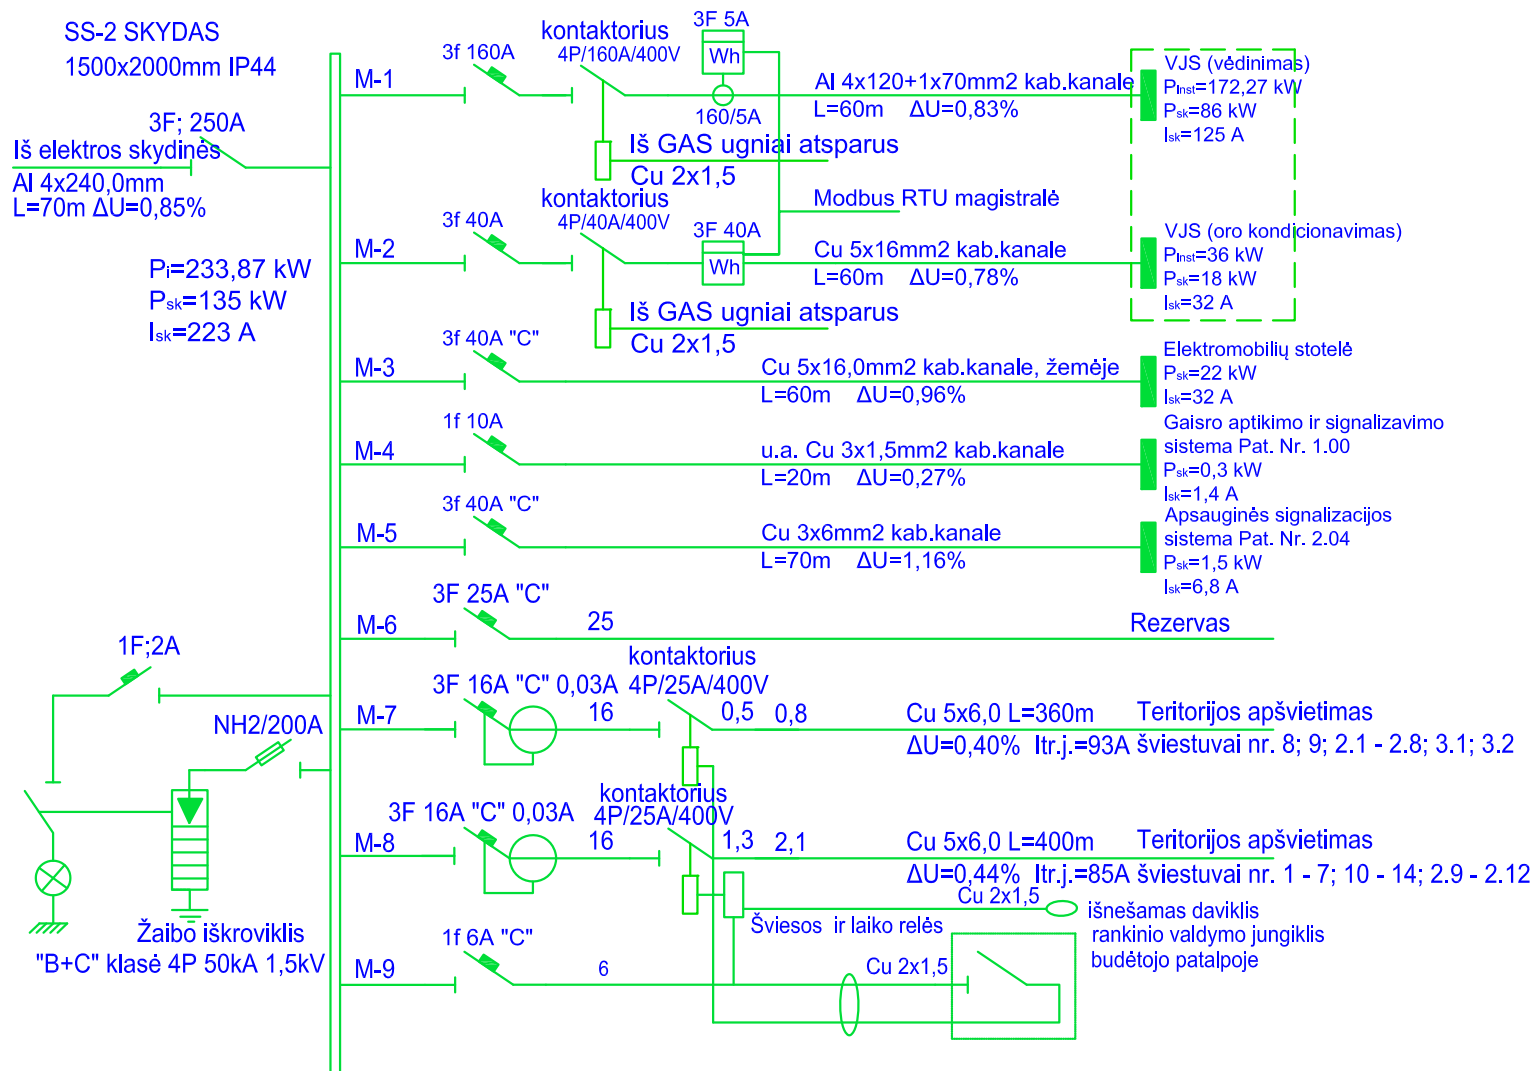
SS-2 SKYDAS
1500x2000mm IP44

3F; 250A
Iš elektros skydinės
Al 4x240,0mm
L=70m ΔU=0,85%

P$_{i}$=233,87 kW
P$_{sk}$=135 kW
I$_{sk}$=223 A

M-1
3f 160A
kontaktorius
4P/160A/400V
3F 5A
Wh
160/5A
Al 4x120+1x70mm2 kab.kanale
L=60m ΔU=0,83%
Iš GAS ugniai atsparus
Cu 2x1,5
VJS (vėdinimas)
P$_{inst}$=172,27 kW
P$_{sk}$=86 kW
I$_{sk}$=125 A

Modbus RTU magistralė

M-2
3f 40A
kontaktorius
4P/40A/400V
3F 40A
Wh
Cu 5x16mm2 kab.kanale
L=60m ΔU=0,78%
Iš GAS ugniai atsparus
Cu 2x1,5
VJS (oro kondicionavimas)
P$_{inst}$=36 kW
P$_{sk}$=18 kW
I$_{sk}$=32 A

M-3
3f 40A "C"
Cu 5x16,0mm2 kab.kanale, žemėje
L=60m ΔU=0,96%
Elektromobilių stotelė
P$_{sk}$=22 kW
I$_{sk}$=32 A

M-4
1f 10A
u.a. Cu 3x1,5mm2 kab.kanale
L=20m ΔU=0,27%
Gaisro aptikimo ir signalizavimo sistema Pat. Nr. 1.00
P$_{sk}$=0,3 kW
I$_{sk}$=1,4 A

M-5
3f 40A "C"
Cu 3x6mm2 kab.kanale
L=70m ΔU=1,16%
Apsauginės signalizacijos sistema Pat. Nr. 2.04
P$_{sk}$=1,5 kW
I$_{sk}$=6,8 A

M-6
3F 25A "C"
25
Rezervas

1F;2A

M-7
3F 16A "C" 0,03A
kontaktorius
4P/25A/400V
16
0,5 0,8
Cu 5x6,0 L=360m
Teritorijos apšvietimas
ΔU=0,40% Itr.j.=93A šviestuvai nr. 8; 9; 2.1 - 2.8; 3.1; 3.2

NH2/200A

M-8
3F 16A "C" 0,03A
kontaktorius
4P/25A/400V
16
1,3 2,1
Cu 5x6,0 L=400m
Teritorijos apšvietimas
ΔU=0,44% Itr.j.=85A šviestuvai nr. 1 - 7; 10 - 14; 2.9 - 2.12
Cu 2x1,5
išnešamas daviklis
Šviesos ir laiko relės
rankinio valdymo jungiklis budėtojo patalpoje

Žaibo iškroviklis
"B+C" klasė 4P 50kA 1,5kV

M-9
1f 6A "C"
6
Cu 2x1,5